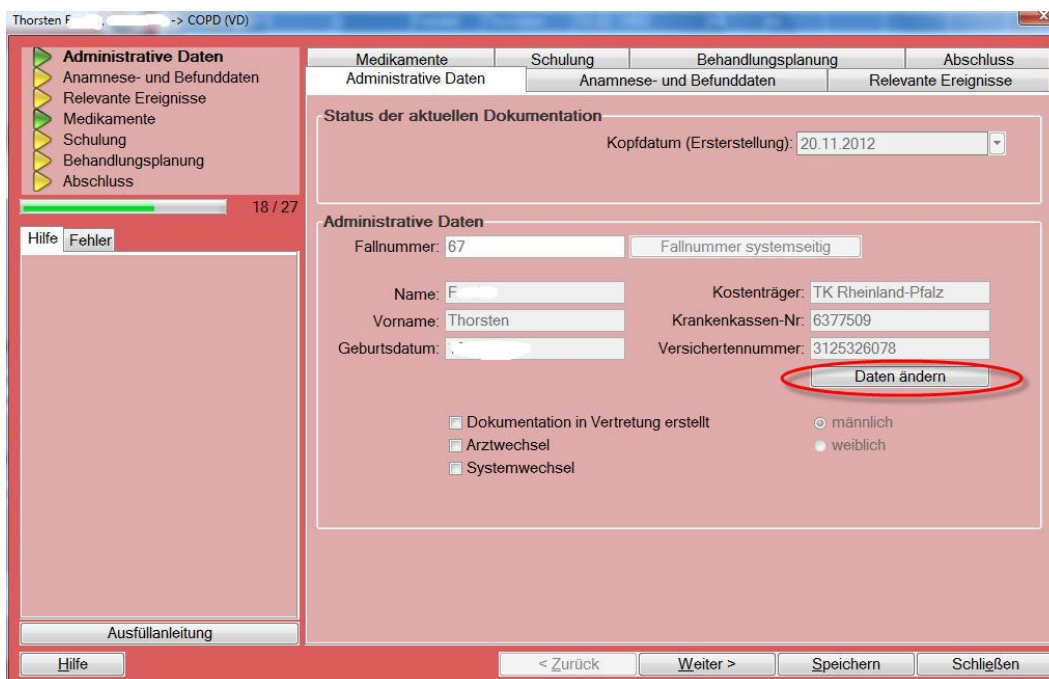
Thorsten F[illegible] -> COPD (VD)

Administrative Daten
Anamnese- und Befunddaten
Relevante Ereignisse
Medikamente
Schulung
Behandlungsplanung
Abschluss

18 / 27

Hilfe | Fehler

Ausfüllanleitung

Medikamente | Schulung | Behandlungsplanung | Abschluss
Administrative Daten | Anamnese- und Befunddaten | Relevante Ereignisse

Status der aktuellen Dokumentation

Kopfdatum (Ersterstellung): 20.11.2012

Administrative Daten

Fallnummer: 67

Fallnummer systemseitig

Name: F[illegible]

Vorname: Thorsten

Geburtsdatum: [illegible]

Kostenträger: TK Rheinland-Pfalz

Krankenkassen-Nr: 6377509

Versichertennummer: 3125326078

Daten ändern

Dokumentation in Vertretung erstellt
Arztwechsel
Systemwechsel

männlich
weiblich

Hilfe

< Zurück | Weiter > | Speichern | Schließen